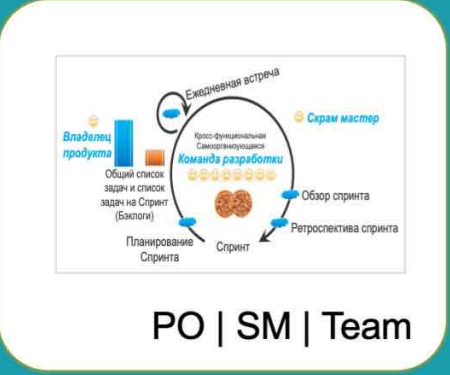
Ежедневная встреча

Владелец продукта

Скрам мастер

Кросс-функциональная Самоорганизующаяся

Команда разработки

Общий список задач и список задач на Спринт (Бэклоги)

Обзор спринта

Ретроспектива спринта

Планирование Спринта

Спринт

PO | SM | Team